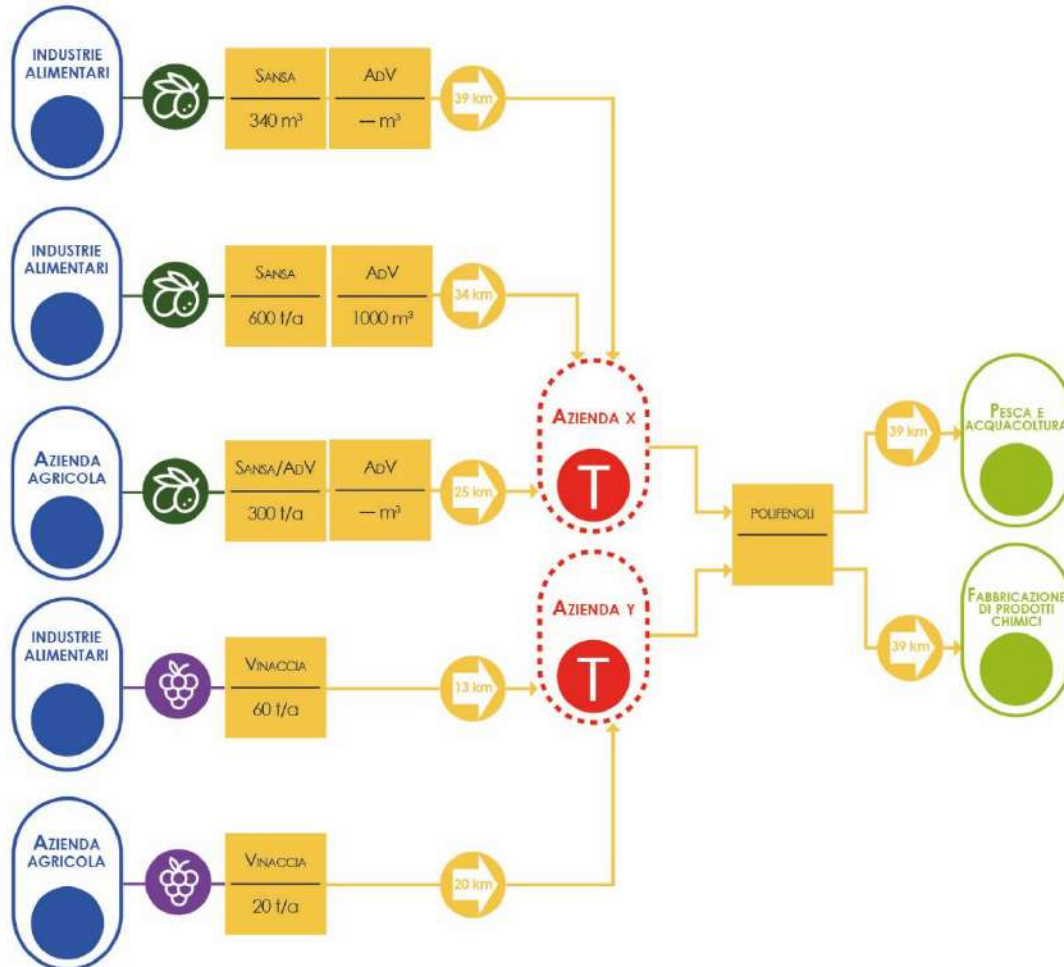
INDUSTRIE ALIMENTARI

SANSA
340 m³

ADV
— m³

39 km

INDUSTRIE ALIMENTARI

SANSA
600 t/a

ADV
1000 m³

34 km

AZIENDA AGRICOLA

SANSA/ADV
300 t/a

ADV
— m³

25 km

INDUSTRIE ALIMENTARI

VINACCIA
60 t/a

13 km

AZIENDA AGRICOLA

VINACCIA
20 t/a

20 km

AZIENDA X

T

AZIENDA Y

T

POLIFENOLI

39 km

PESCA E ACQUACOLTURA

39 km

FABBRICAZIONE DI PRODOTTI CHIMICI